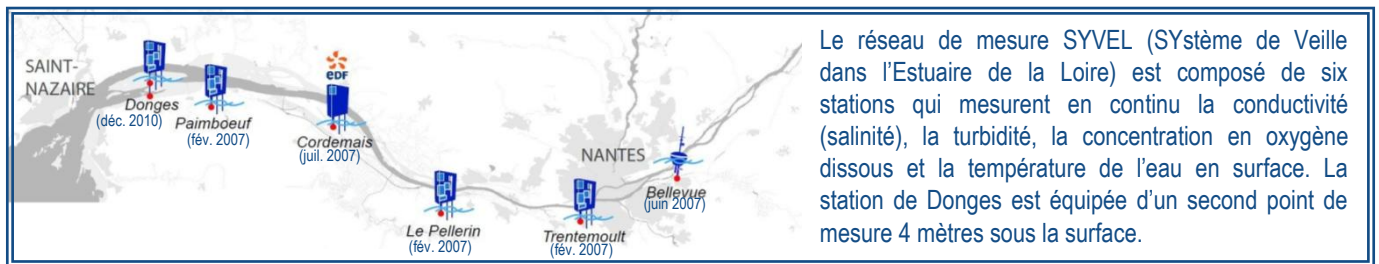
SAINT-NAZAIRE

Donges
(déc. 2010)

Paimboeuf
(fév. 2007)

EDF

Cordemais
(juil. 2007)

NANTES

Le Pellerin
(fév. 2007)

Trentemoult
(fév. 2007)

Bellevue
(juin 2007)

Le réseau de mesure SYVEL (SYstème de Veille dans l'Estuaire de la Loire) est composé de six stations qui mesurent en continu la conductivité (salinité), la turbidité, la concentration en oxygène dissous et la température de l'eau en surface. La station de Donges est équipée d'un second point de mesure 4 mètres sous la surface.